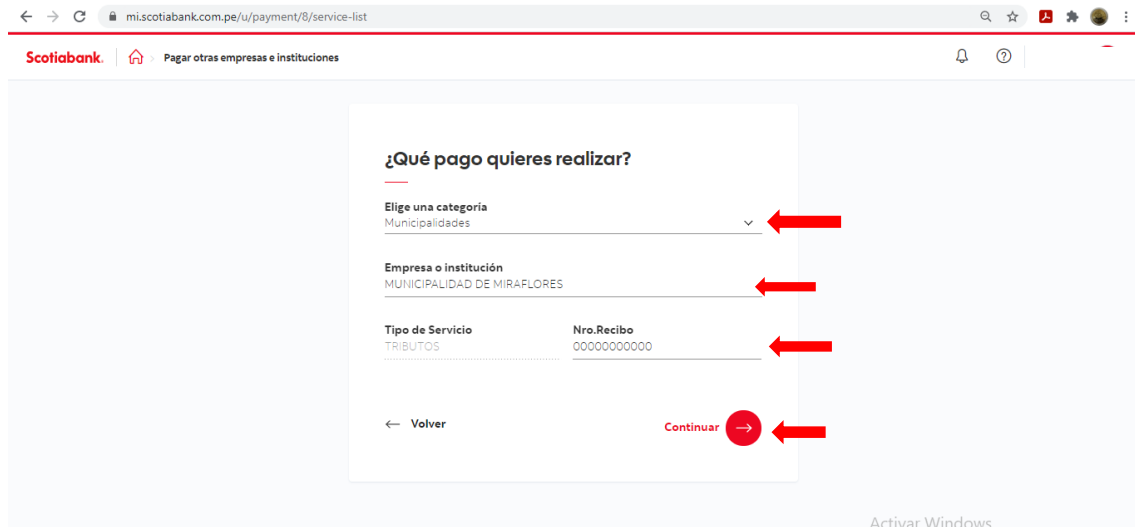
mi.scotiabank.com.pe/u/payment/8/service-list

Scotiabank. Pagar otras empresas e instituciones

¿Qué pago quieres realizar?

Elige una categoría
Municipalidades

Empresa o institución
MUNICIPALIDAD DE MIRAFLORES

Tipo de Servicio
TRIBUTOS

Nro.Recibo
00000000000

← Volver

Continuar

Activar Windows